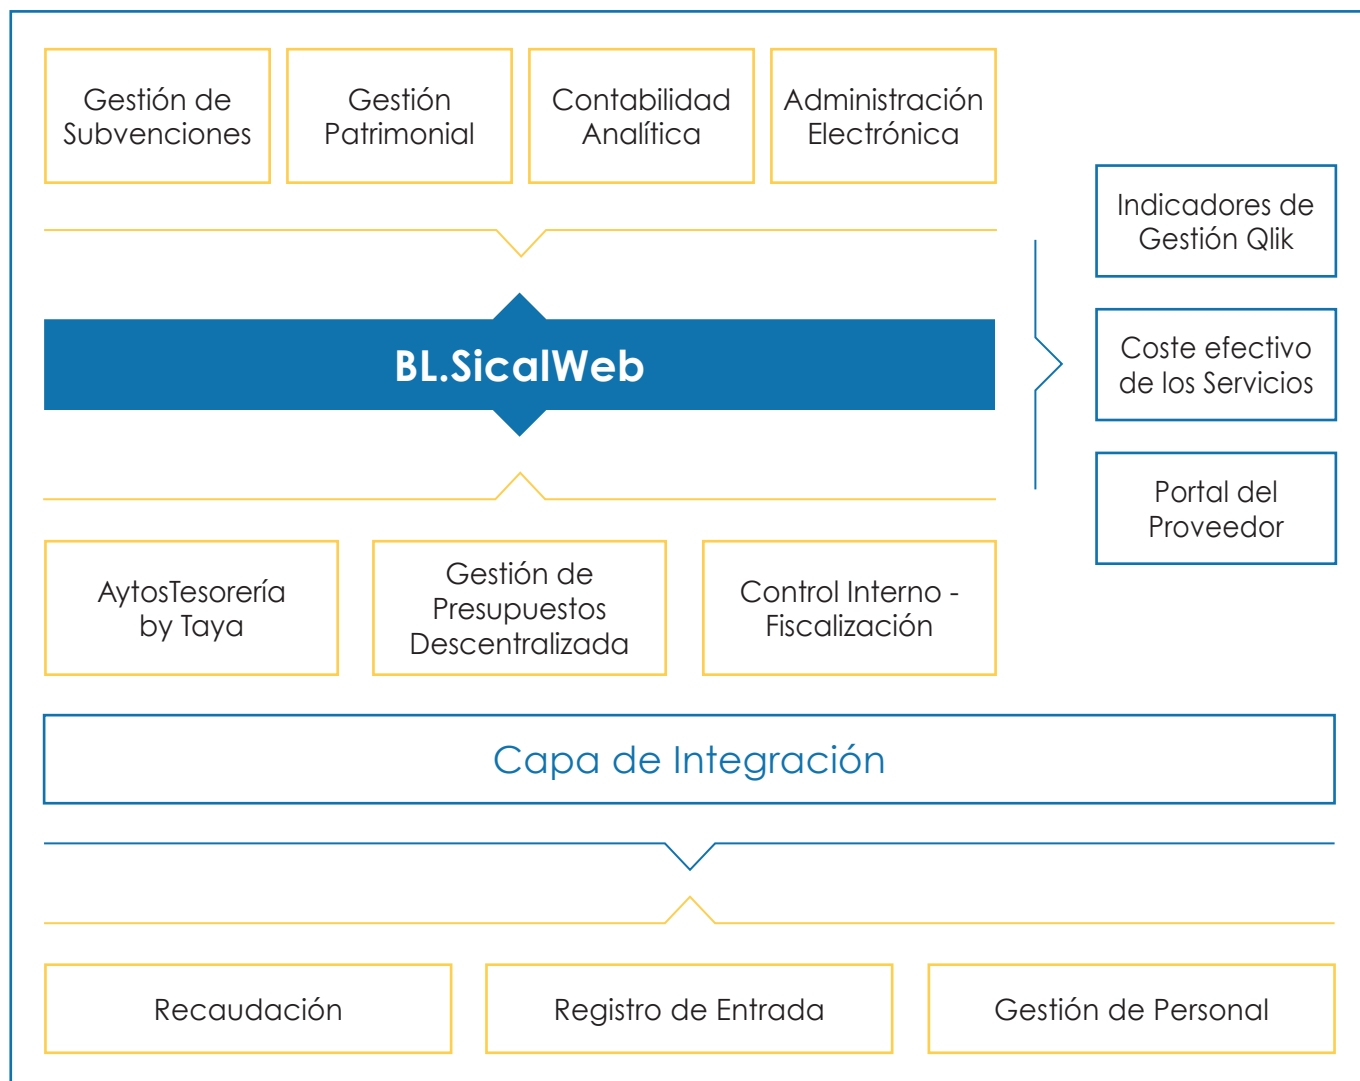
Gestión de Subvenciones

Gestión Patrimonial

Contabilidad Analítica

Administración Electrónica

Indicadores de Gestión Qlik

BL.SicalWeb

Coste efectivo de los Servicios

Portal del Proveedor

AytosTesorería by Taya

Gestión de Presupuestos Descentralizada

Control Interno - Fiscalización

Capa de Integración

Recaudación

Registro de Entrada

Gestión de Personal